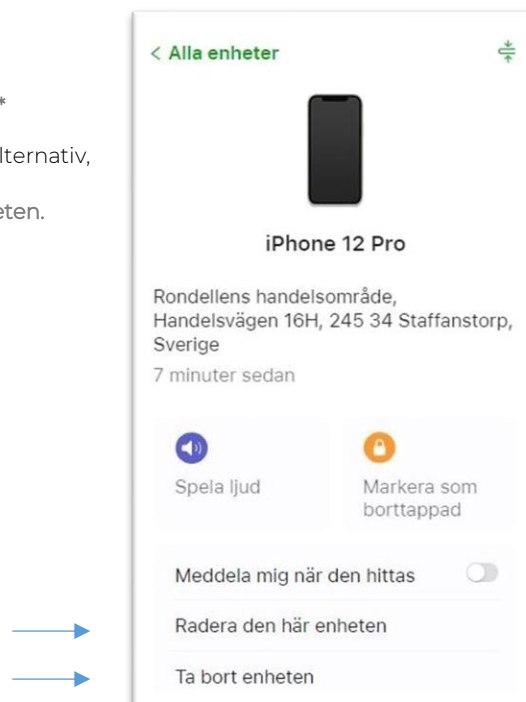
*

lternativ,

eten.

< Alla enheter

iPhone 12 Pro

Rondellens handelsområde, Handelsvägen 16H, 245 34 Staffanstorp, Sverige

7 minuter sedan

Spela ljud

Markera som borttappad

Meddela mig när den hittas

Radera den här enheten

Ta bort enheten